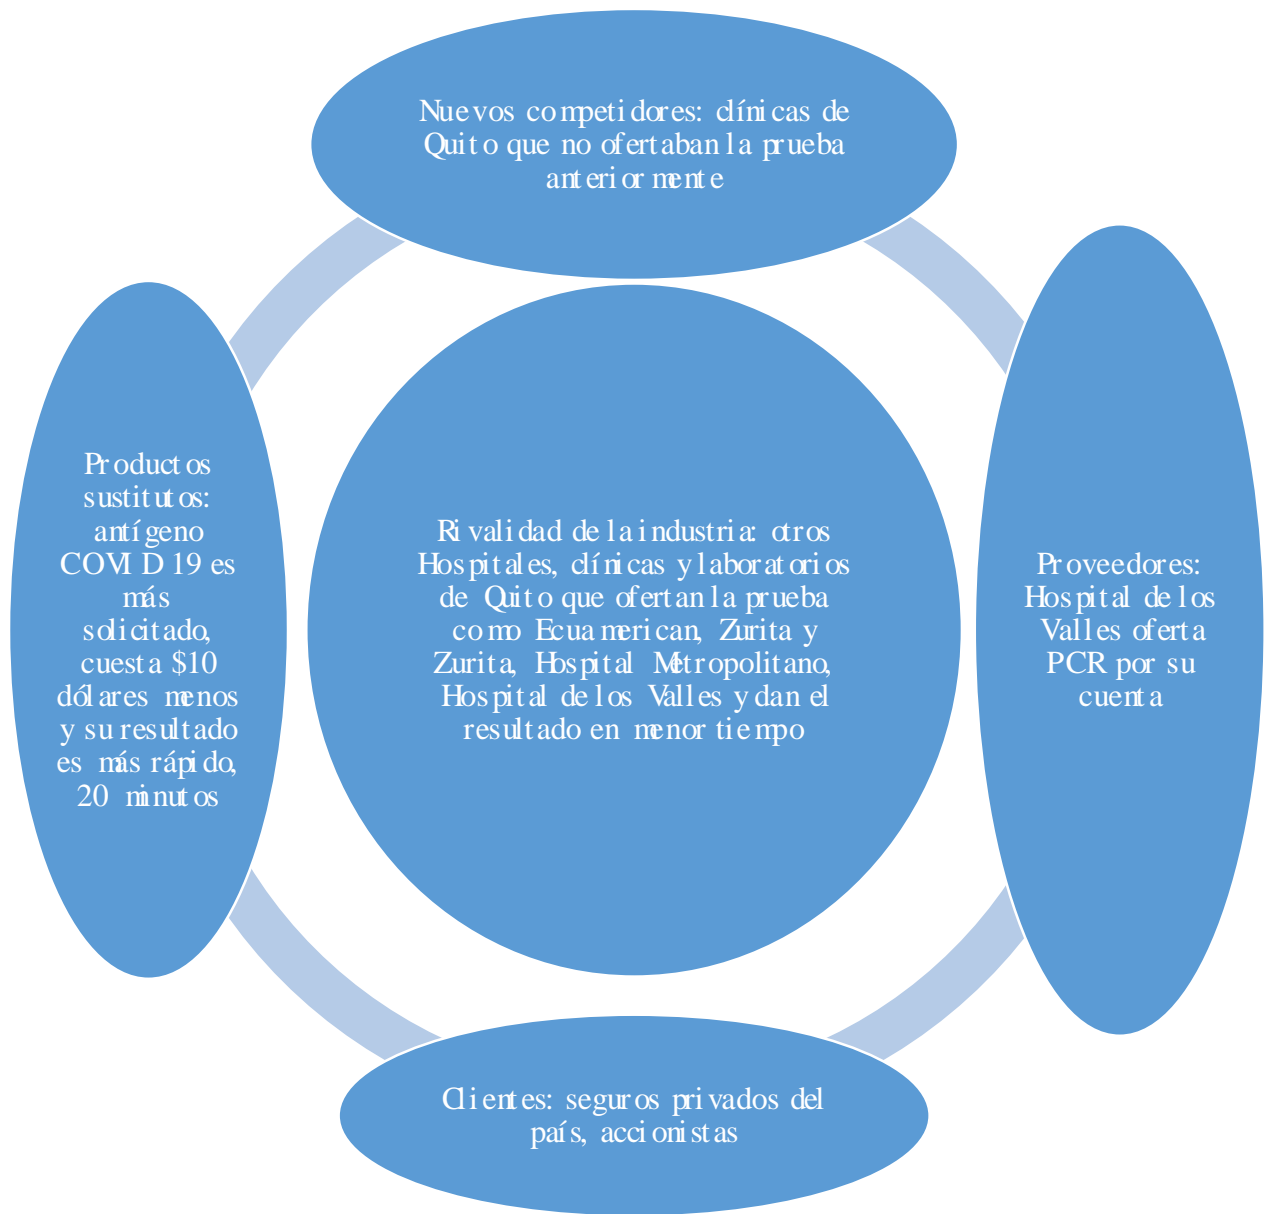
Nuevos competidores: clínicas de Quito que no ofertaban la prueba anteriormente

Productos sustitutos: antígeno COVID 19 es más solicitado, cuesta $10 dólares menos y su resultado es más rápido, 20 minutos

Rivalidad de la industria: otros Hospitales, clínicas y laboratorios de Quito que ofertan la prueba como Ecuamerican, Zurita y Zurita, Hospital Metropolitano, Hospital de los Valles y dan el resultado en menor tiempo

Proveedores: Hospital de los Valles oferta PCR por su cuenta

Clientes: seguros privados del país, accionistas